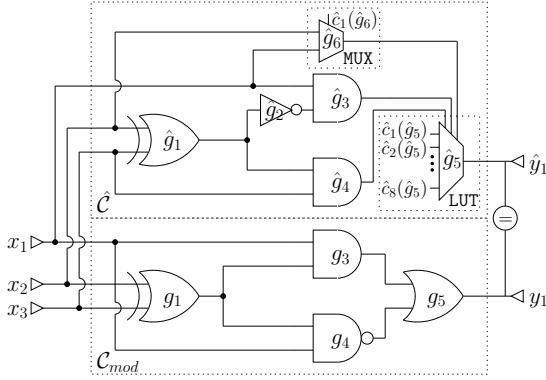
$\hat{c}_1(\hat{g}_6)$
$\hat{g}_6$
MUX
$\hat{g}_3$
$g_2$
$\hat{g}_1$
$\hat{c}_1(\hat{g}_5)$
$\hat{c}_2(\hat{g}_5)$
$\hat{g}_5$
$\hat{y}_1$
$\hat{g}_4$
$\hat{c}_8(\hat{g}_5)$
$\hat{\mathcal{C}}$
LUT
=
$x_1$
$g_3$
$x_2$
$x_3$
$g_1$
$g_5$
$y_1$
$g_4$
$\mathcal{C}_{mod}$